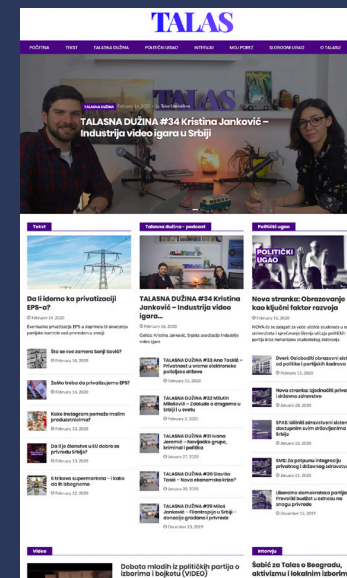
TALAS

POČETNA TEKST TALASNA DUŽINA POLITIČKI UGAO INTERVJU MOJ POREZ SLOBODNI UGAO O TALASU

TALASNA DUŽINA February 16, 2020 Talas Istraživanje

TALASNA DUŽINA #34 Kristina Janković – Industrija video igara u Srbiji

Tekst

Da li idemo ka privatizaciji EPS-a?

February 16, 2020

Eventualna privatizacija EPS-a zaprimila bi značajnu podršku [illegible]

Šta se zna o zamoru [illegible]?

February 16, 2020

Zašto treba da privatizujemo EPS?

February 16, 2020

Kako Instagram pomaže malim proizvođačima?

February 14, 2020

Da li je članstvo u EU dobro za privredu Srbije?

February 13, 2020

6 trikova supermarketa – i kako da ih izbegnemo

February 12, 2020

Talasna dužina - podcast

TALASNA DUŽINA #34 Kristina Janković – Industrija video igara...

February 16, 2020

Gošća Kristina Janković, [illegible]

TALASNA DUŽINA #33 Ana Toskić – Privatnost u vreme elektronsko poslujuće države

February 11, 2020

TALASNA DUŽINA #32 Milutin Milošević – Zaduženost i dugovi u Srbiji i u svetu

February 5, 2020

TALASNA DUŽINA #31 Ivana Jeremić – Novinarsko grupe, kriminal i politika

January 27, 2020

TALASNA DUŽINA #30 Siniša Tasić – Nova ekonomska kriza?

January 20, 2020

TALASNA DUŽINA #29 Miloš Janković – Filantropija u Srbiji – donacije građana i privrede

December 29, 2019

Politički ugao

POLITIČKI UGAO

Nova stranka: Obrazovanje kao ključni faktor razvoja

February 16, 2020

NOVA će se zalagati za veće učešće studenata u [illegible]

Dveri: Oslobođenje državnih sist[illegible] od politike i partijskih kadrova

February 13, 2020

Nova stranka: Izjednačiti privat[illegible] i državno zdravstvo

January 28, 2020

SPAS: Uključiti zdravstveni sistem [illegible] Srbija

January 23, 2020

SMS: Za potpunu integraciju privatnog i državnog zdravstv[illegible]

January 22, 2020

Liberalno demokratska partija: Pravoslavlje u zakonu na snagu privrede

December 11, 2019

Video

Debata mladih iz političkih partija o izborima i bojkotu (VIDEO)

Intervju

Šabić za Talas o Beogradu, aktivizmu i lokalnim izborim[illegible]